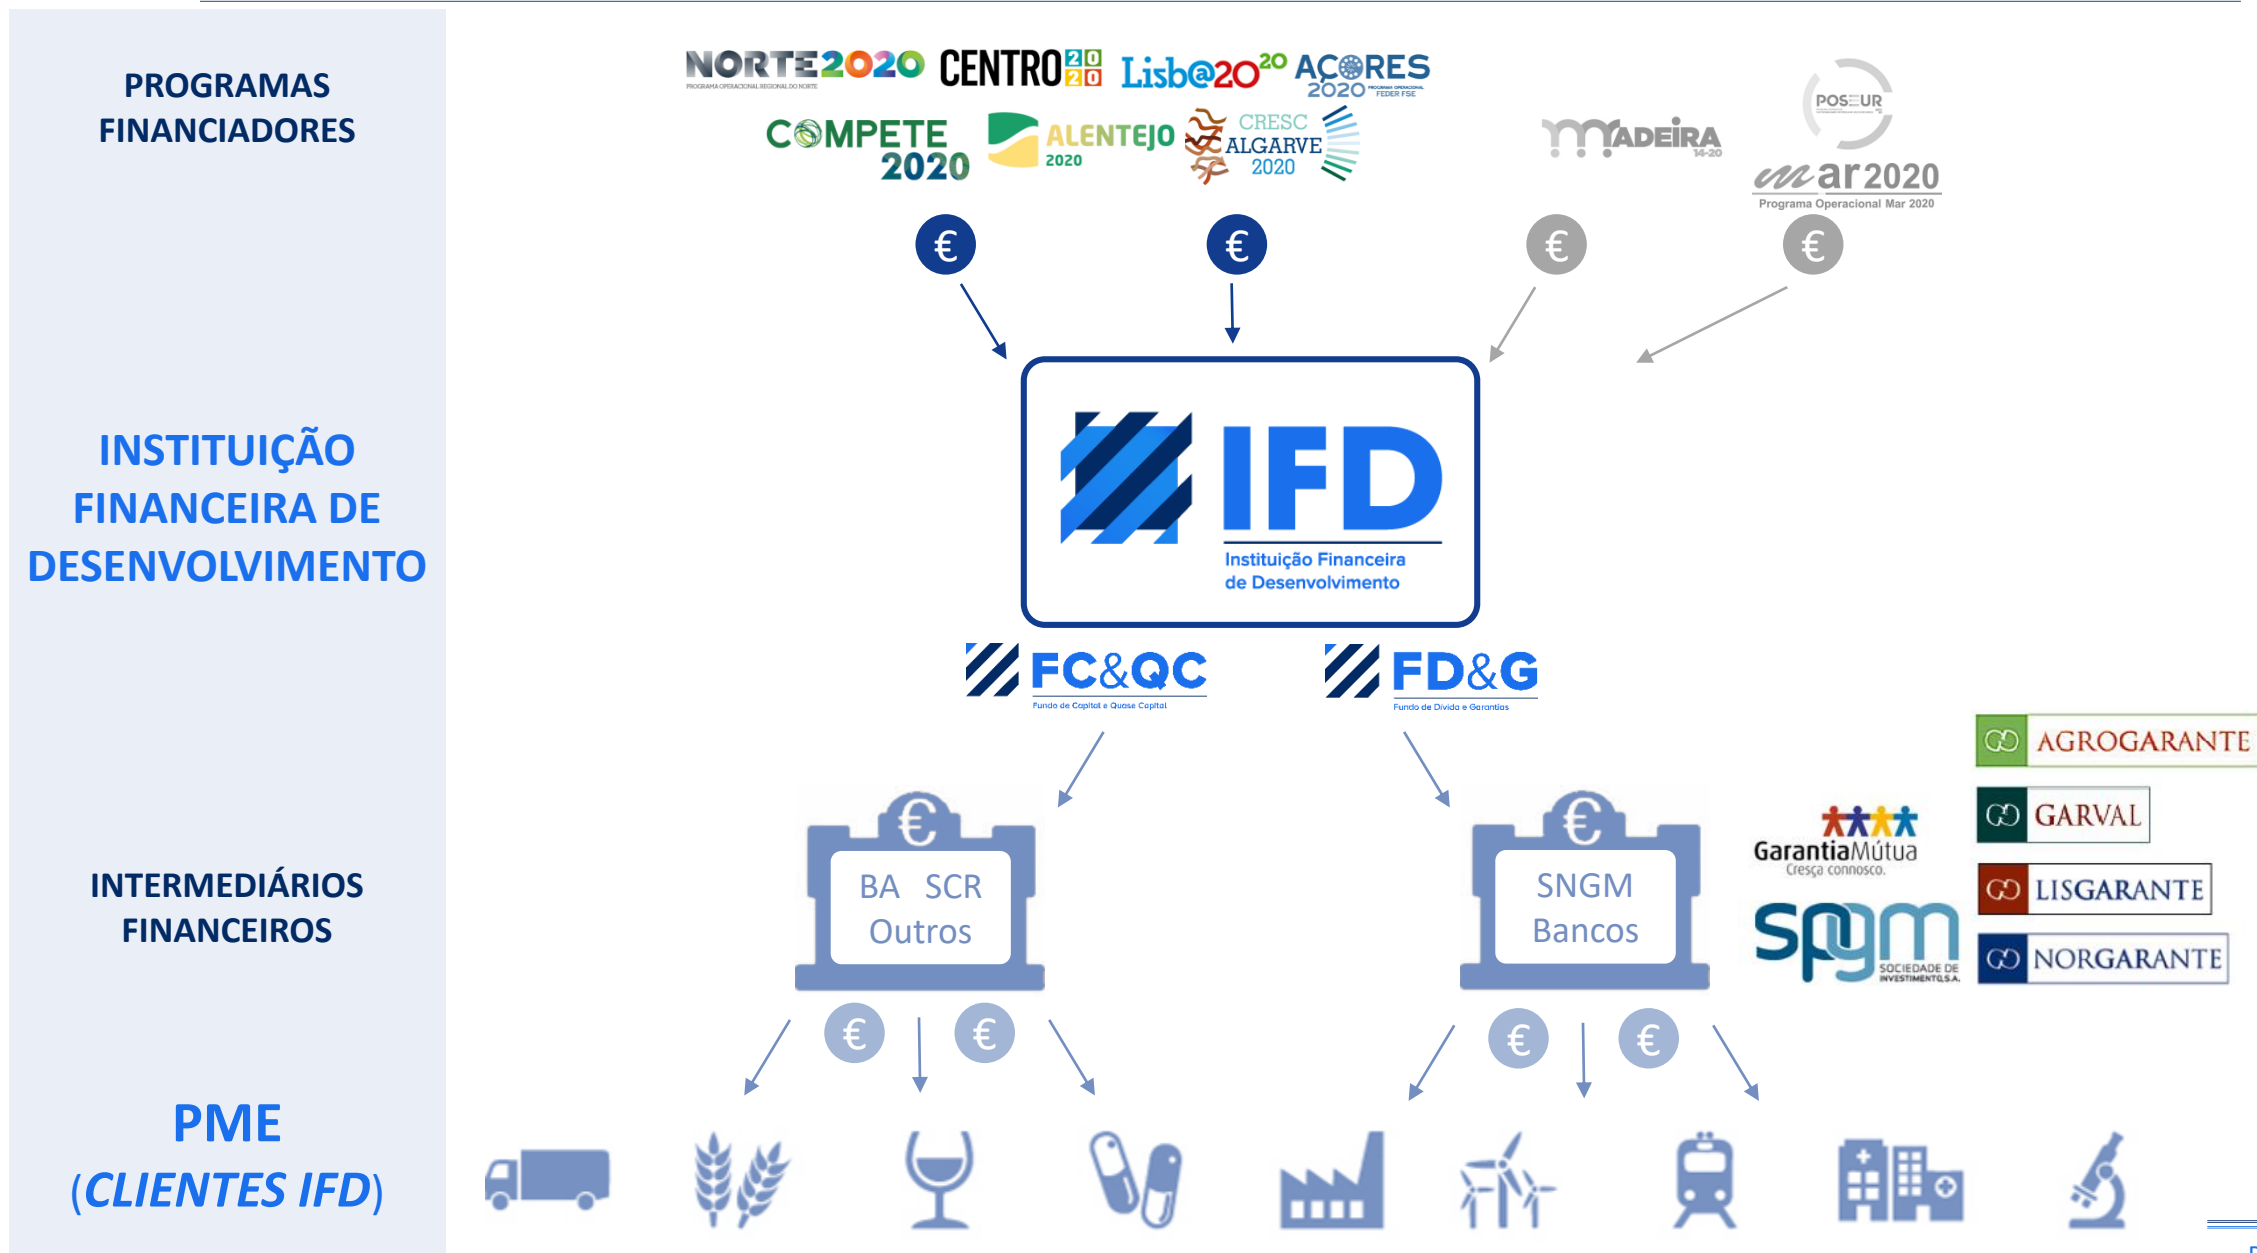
PROGRAMAS FINANCIADORES

NORTE2020
PROGRAMA OPERACIONAL REGIONAL DO NORTE
CENTRO2020
Lisb@20$^{20}$
AÇORES 2020
PROGRAMA OPERACIONAL FEDER FSE
COMPETE 2020
ALENTEJO 2020
CRESC ALGARVE 2020
MADEIRA 14-20
POSEUR
mar2020
Programa Operacional Mar 2020

€ € € €

INSTITUIÇÃO FINANCEIRA DE DESENVOLVIMENTO

IFD
Instituição Financeira de Desenvolvimento

FC&QC
Fundo de Capital e Quase Capital

FD&G
Fundo de Dívida e Garantias

AGROGARANTE
GARVAL
LISGARANTE
NORGARANTE
GarantiaMútua
Cresça connosco.
spgm
SOCIEDADE DE INVESTIMENTO S.A.

INTERMEDIÁRIOS FINANCEIROS

€
BA SCR
Outros

€
SNGM
Bancos

€ € € €

PME
(CLIENTES IFD)